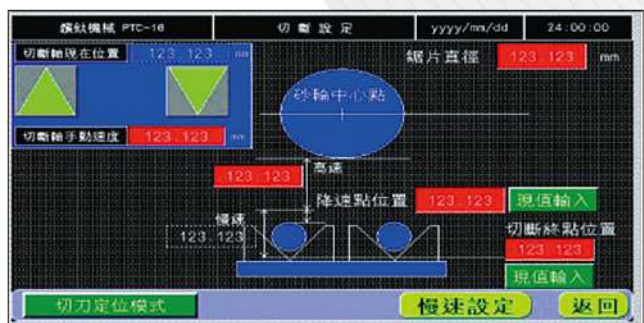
鑛鈦機械 PTC-16

切 斷 設 定

yyyy/mm/dd

24:00:00

切斷軸現在位置

123.123

mm

鋸片直徑

123.123

mm

切斷軸手動速度

123.123

mm

砂輪中心點

高速

123.123

降速點位置

123.123

現值輸入

慢速

123.123

切斷終點位置

123.123

現值輸入

切刀定位模式

慢速設定

返回